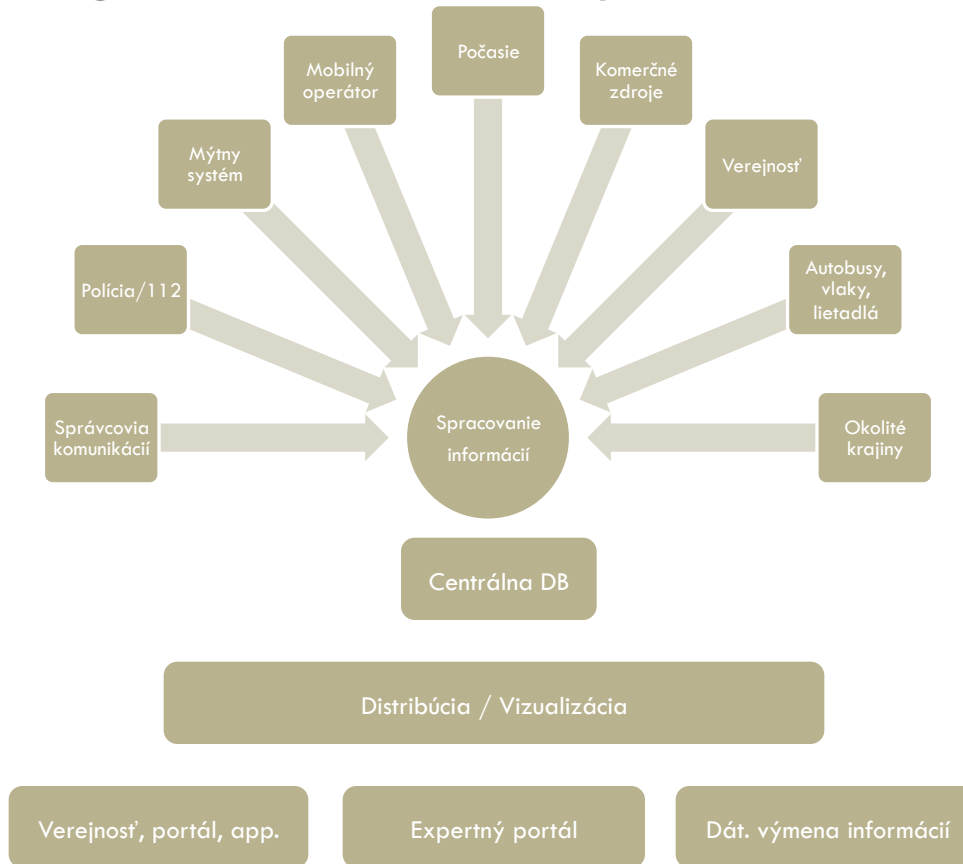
Počasie

Mobilný operátor

Komerčné zdroje

Mýtny systém

Verejnosť

Polícia/112

Autobusy, vlaky, lietadlá

Správcovia komunikácií

Spracovanie informácií

Okolité krajiny

Centrálna DB

Distribúcia / Vizualizácia

Verejnosť, portál, app.

Expertný portál

Dát. výmena informácií